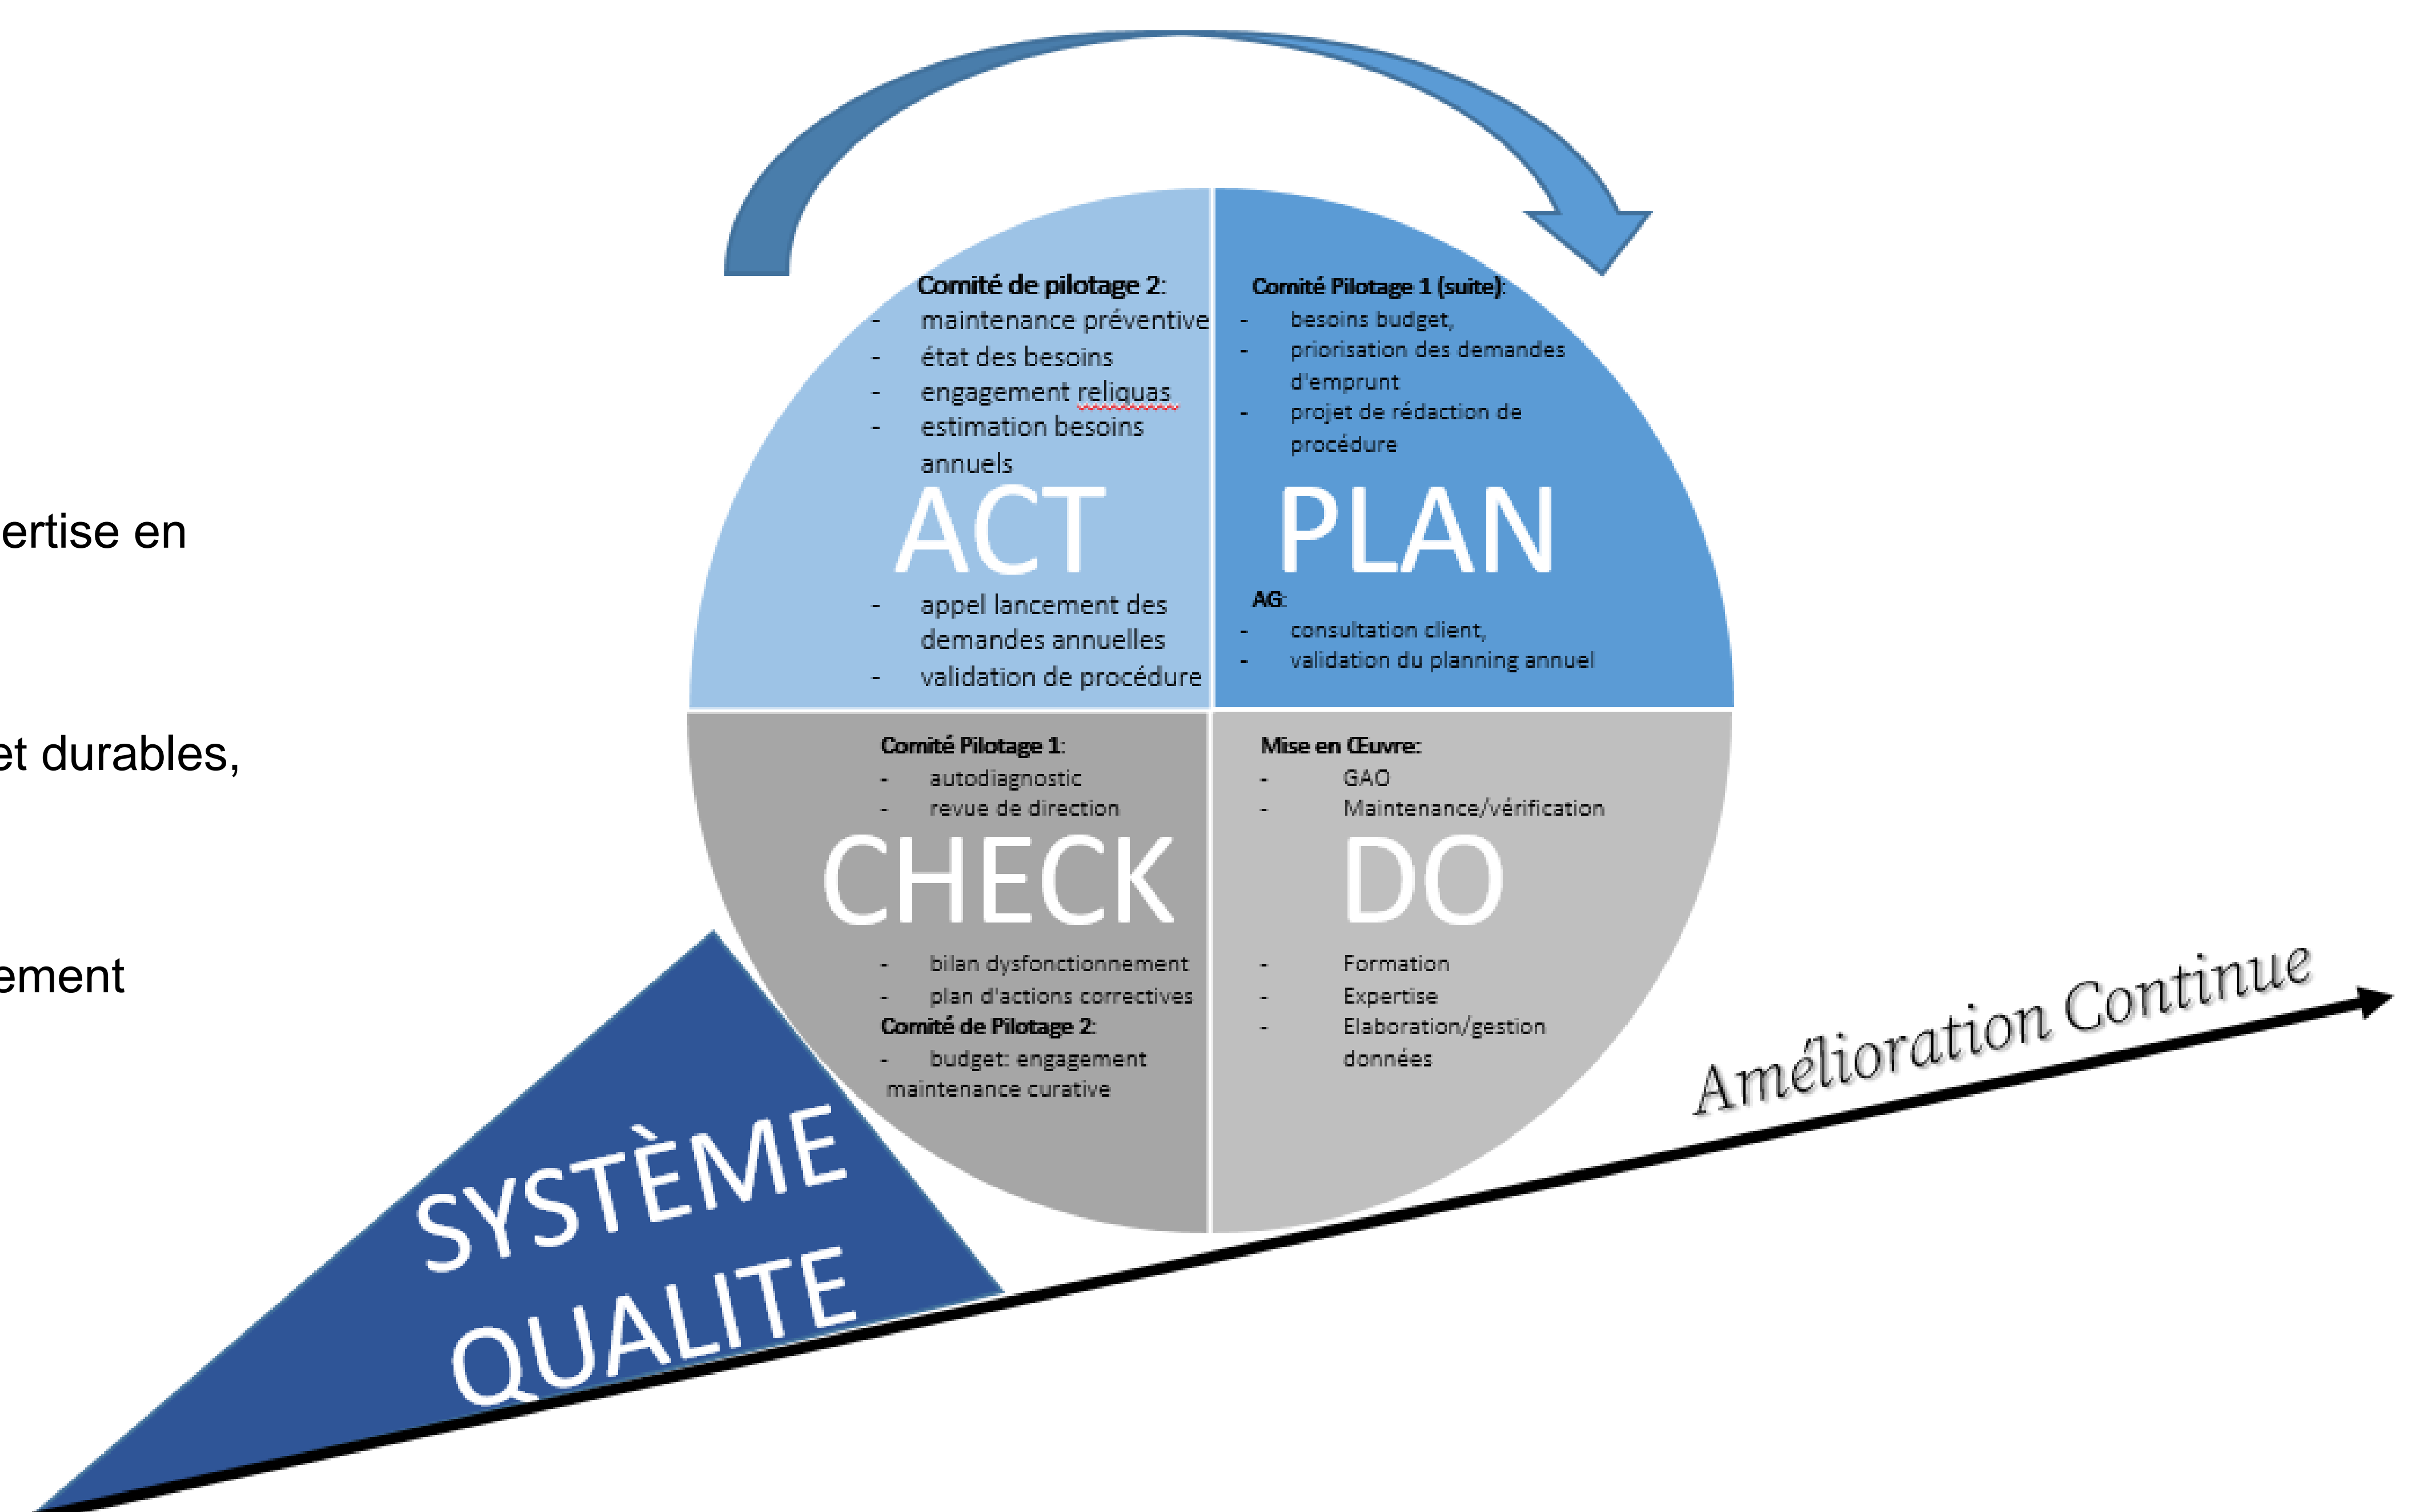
ertise en

et durables,

ement

Comité de pilotage 2:
- maintenance préventive
- état des besoins
- engagement reliquas
- estimation besoins annuels

ACT

- appel lancement des demandes annuelles
- validation de procédure

Comité Pilotage 1 (suite):
- besoins budget,
- priorisation des demandes d'emprunt
- projet de rédaction de procédure

PLAN

AG:
- consultation client,
- validation du planning annuel

Comité Pilotage 1:
- autodiagnostic
- revue de direction

CHECK

- bilan dysfonctionnement
- plan d'actions correctives

Comité de Pilotage 2:
- budget: engagement maintenance curative

Mise en Œuvre:
- GAO
- Maintenance/vérification

DO

- Formation
- Expertise
- Elaboration/gestion données

Amélioration Continue

SYSTÈME QUALITE